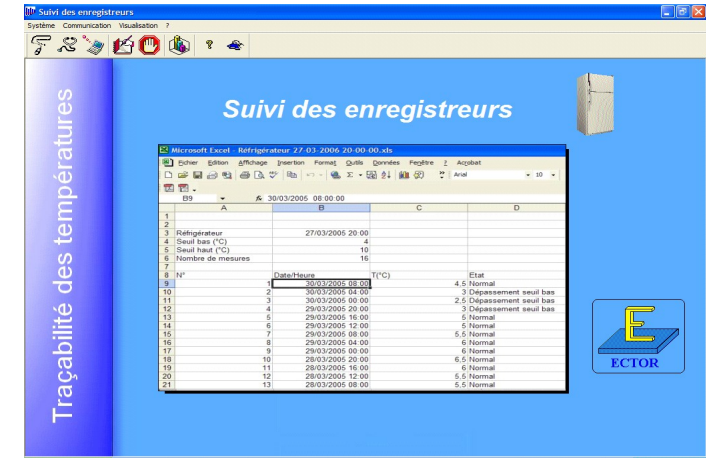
Suivi des enregistreurs

Système Communication Visualisation ?

Traçabilité des températures

Suivi des enregistreurs

Microsoft Excel - Réfrigérateur 27-03-2006 20-00-00.xls

Fichier Edition Affichage Insertion Format Outils Données Fenêtre ? Acrobat

Arial 10

B9 fx 30/03/2005 08:00:00

| | A | B | C | D |
|---|---|---|---|---|
| 1 | | | | |
| 2 | | | | |
| 3 | Réfrigérateur | 27/03/2005 20:00 | | |
| 4 | Seuil bas (°C) | 4 | | |
| 5 | Seuil haut (°C) | 10 | | |
| 6 | Nombre de mesures | 16 | | |
| 7 | | | | |
| 8 | N° | Date/Heure | T(°C) | Etat |
| 9 | 1 | 30/03/2005 08:00 | 4,5 | Normal |
| 10 | 2 | 30/03/2005 04:00 | 3 | Dépassement seuil bas |
| 11 | 3 | 30/03/2005 00:00 | 2,5 | Dépassement seuil bas |
| 12 | 4 | 29/03/2005 20:00 | 3 | Dépassement seuil bas |
| 13 | 5 | 29/03/2005 16:00 | 5 | Normal |
| 14 | 6 | 29/03/2005 12:00 | 5 | Normal |
| 15 | 7 | 29/03/2005 08:00 | 5,5 | Normal |
| 16 | 8 | 29/03/2005 04:00 | 6 | Normal |
| 17 | 9 | 29/03/2005 00:00 | 6 | Normal |
| 18 | 10 | 28/03/2005 20:00 | 6,5 | Normal |
| 19 | 11 | 28/03/2005 16:00 | 6 | Normal |
| 20 | 12 | 28/03/2005 12:00 | 5,5 | Normal |
| 21 | 13 | 28/03/2005 08:00 | 5,5 | Normal |

ECTOR